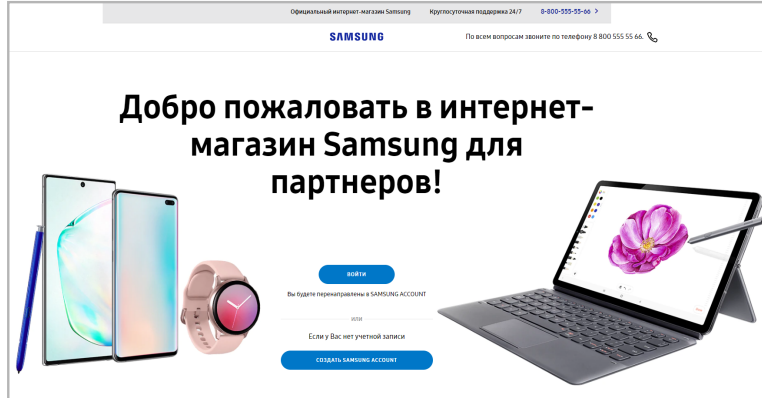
Официальный интернет-магазин Samsung Круглосуточная поддержка 24/7 8-800-555-55-66 >

SAMSUNG

По всем вопросам звоните по телефону 8 800 555 55 66.

Добро пожаловать в интернет-магазин Samsung для партнеров!

ВОЙТИ

Вы будете перенаправлены в SAMSUNG ACCOUNT

ИЛИ

Если у Вас нет учетной записи

СОЗДАТЬ SAMSUNG ACCOUNT